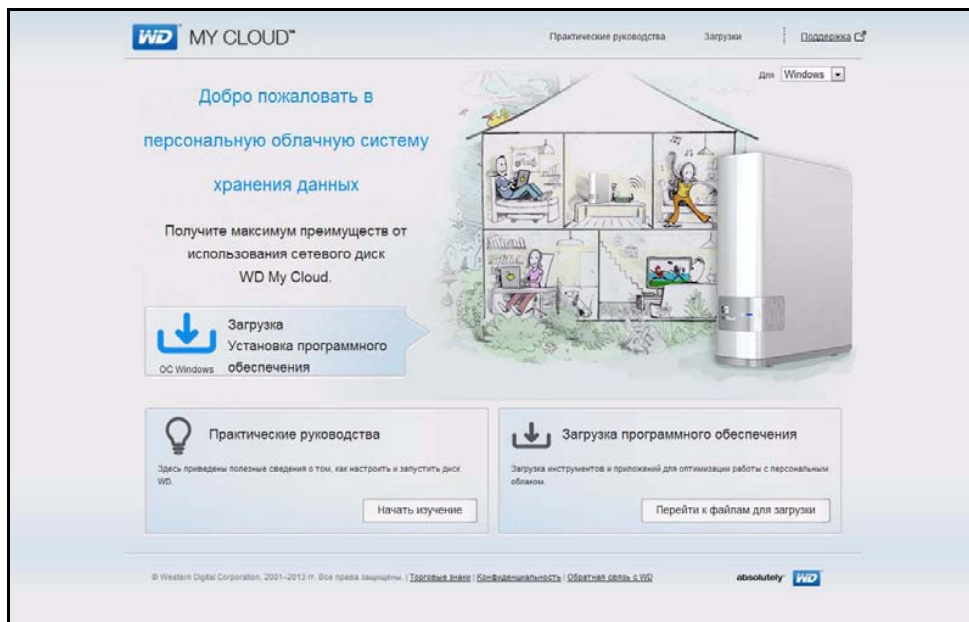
WD MY CLOUD™

Практические руководства Загрузки Поддержка

Для Windows

Добро пожаловать в персональную облачную систему хранения данных

Получите максимум преимуществ от использования сетевого диск WD My Cloud.

Загрузка
Установка программного обеспечения

ОС Windows

Практические руководства

Здесь приведены полезные сведения о том, как настроить и запустить диск WD.

Начать изучение

Загрузка программного обеспечения

Загрузка инструментов и приложений для оптимизации работы с персональным облаком.

Перейти к файлам для загрузки

© Western Digital Corporation, 2001–2013 гг. Все права защищены. | Торговые знаки | Конфиденциальность | Обратная связь с WD

absolutely WD